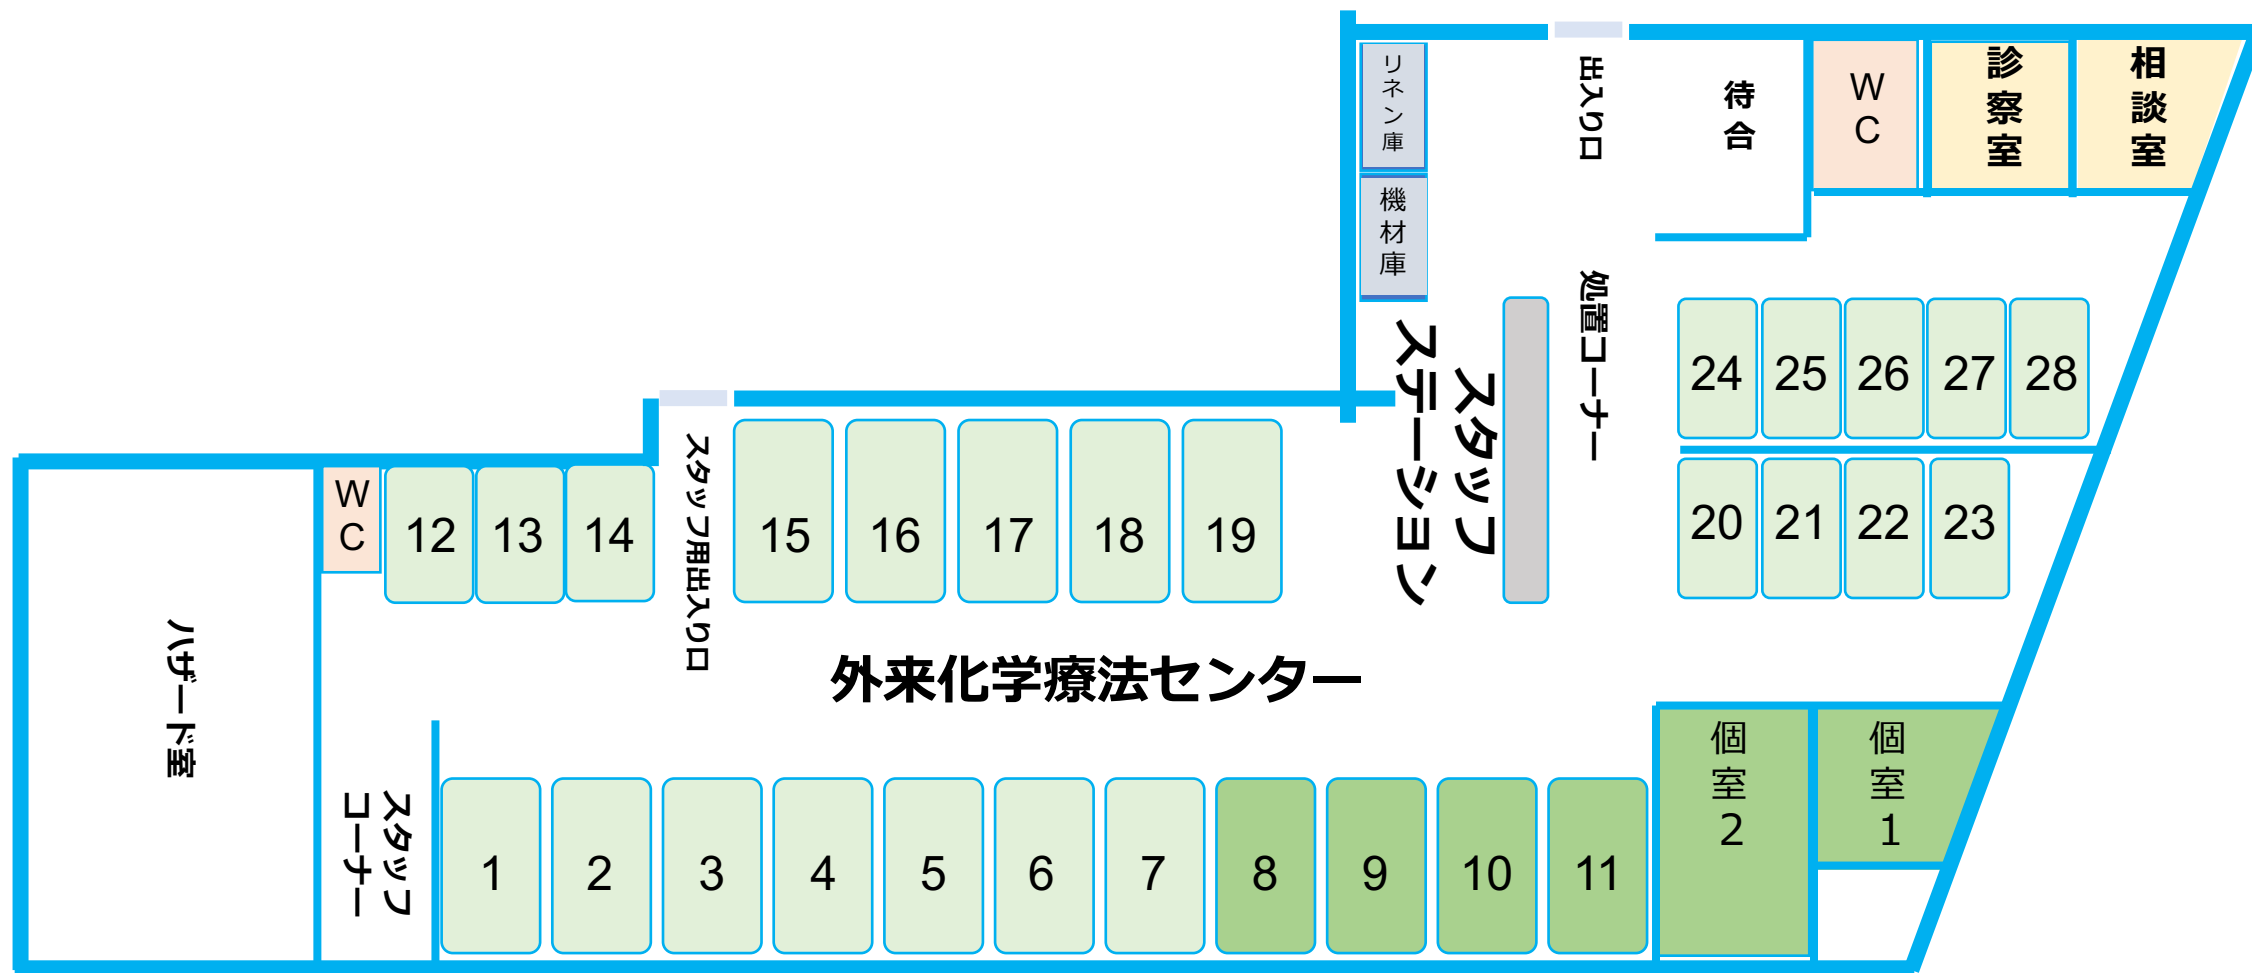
リネン庫

機材庫

出入り口

待合

WC

診察室

相談室

処置コーナー

スタッフステーション

24 25 26 27 28

20 21 22 23

WC

12 13 14

スタッフ用出入り口

15 16 17 18 19

ハザード室

外来化学療法センター

スタッフコーナー

1 2 3 4 5 6 7 8 9 10 11

個室2

個室1